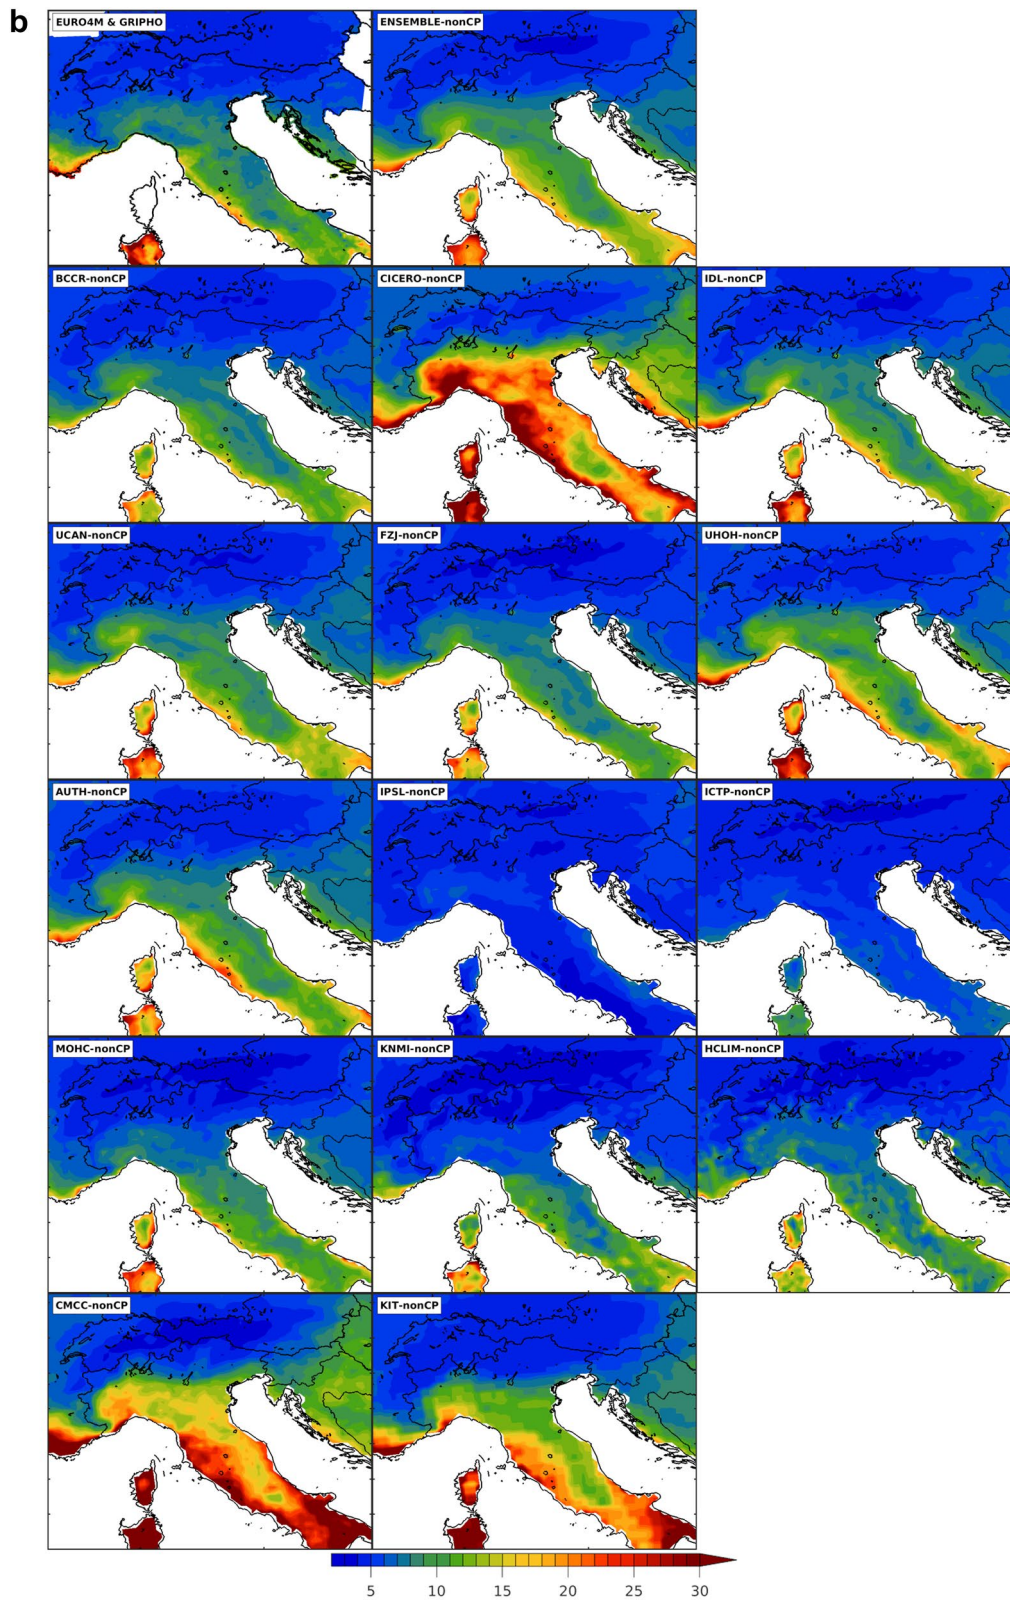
b

EURO4M & GRIPHO

ENSEMBLE-nonCP

BCCR-nonCP

CICERO-nonCP

IDL-nonCP

UCAN-nonCP

FZJ-nonCP

UHOH-nonCP

AUTH-nonCP

IPSL-nonCP

ICTP-nonCP

MOHC-nonCP

KNMI-nonCP

HCLIM-nonCP

CMCC-nonCP

KIT-nonCP

5 10 15 20 25 30